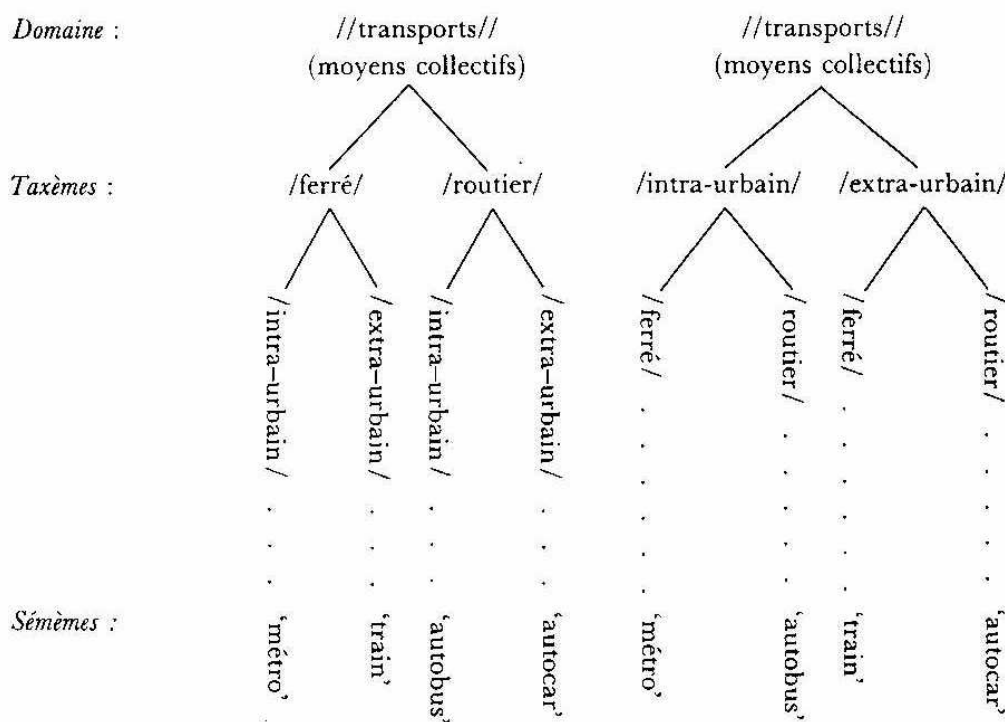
Domaine : //transports// (moyens collectifs) //transports// (moyens collectifs)

Taxèmes : /ferré/ /routier/ /intra-urbain/ /extra-urbain/

/intra-urbain/ /extra-urbain/ /intra-urbain/ /extra-urbain/ /ferré/ /routier/ /ferré/ /routier/

Sémèmes : 'métro' 'train' 'autobus' 'autocar' 'métro' 'autobus' 'train' 'autocar'